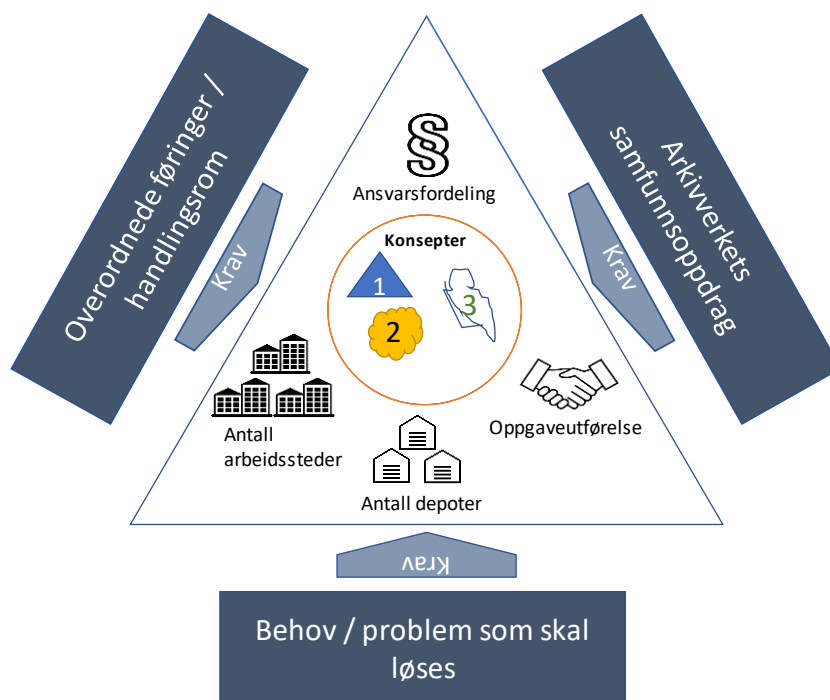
Overordnede føringer / handlingsrom

Krav

§

Ansvarsfordeling

Konsepter

1

2

3

Arkivverkets samfunnsoppdrag

Krav

Antall arbeidssteder

Oppgaveutførelse

Antall depoter

Krav

Behov / problem som skal løses